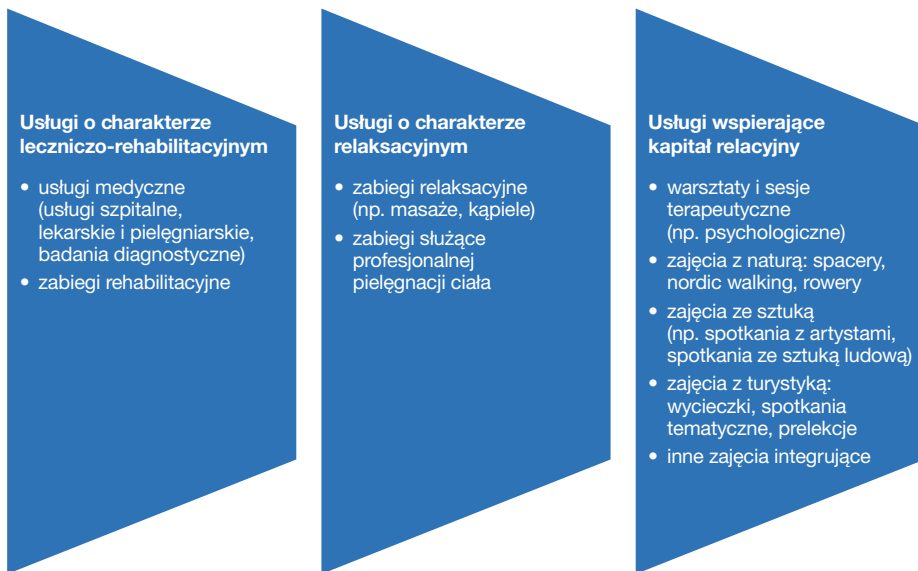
**Usługi o charakterze leczniczo-rehabilitacyjnym**

• usługi medyczne (usługi szpitalne, lekarskie i pielęgniarskie, badania diagnostyczne)
• zabiegi rehabilitacyjne

**Usługi o charakterze relaksacyjnym**

• zabiegi relaksacyjne (np. masaże, kąpiele)
• zabiegi służące profesjonalnej pielęgnacji ciała

**Usługi wspierające kapitał relacyjny**

• warsztaty i sesje terapeutyczne (np. psychologiczne)
• zajęcia z naturą: spacery, nordic walking, rowery
• zajęcia ze sztuką (np. spotkania z artystami, spotkania ze sztuką ludową)
• zajęcia z turystyką: wycieczki, spotkania tematyczne, prelekcje
• inne zajęcia integrujące